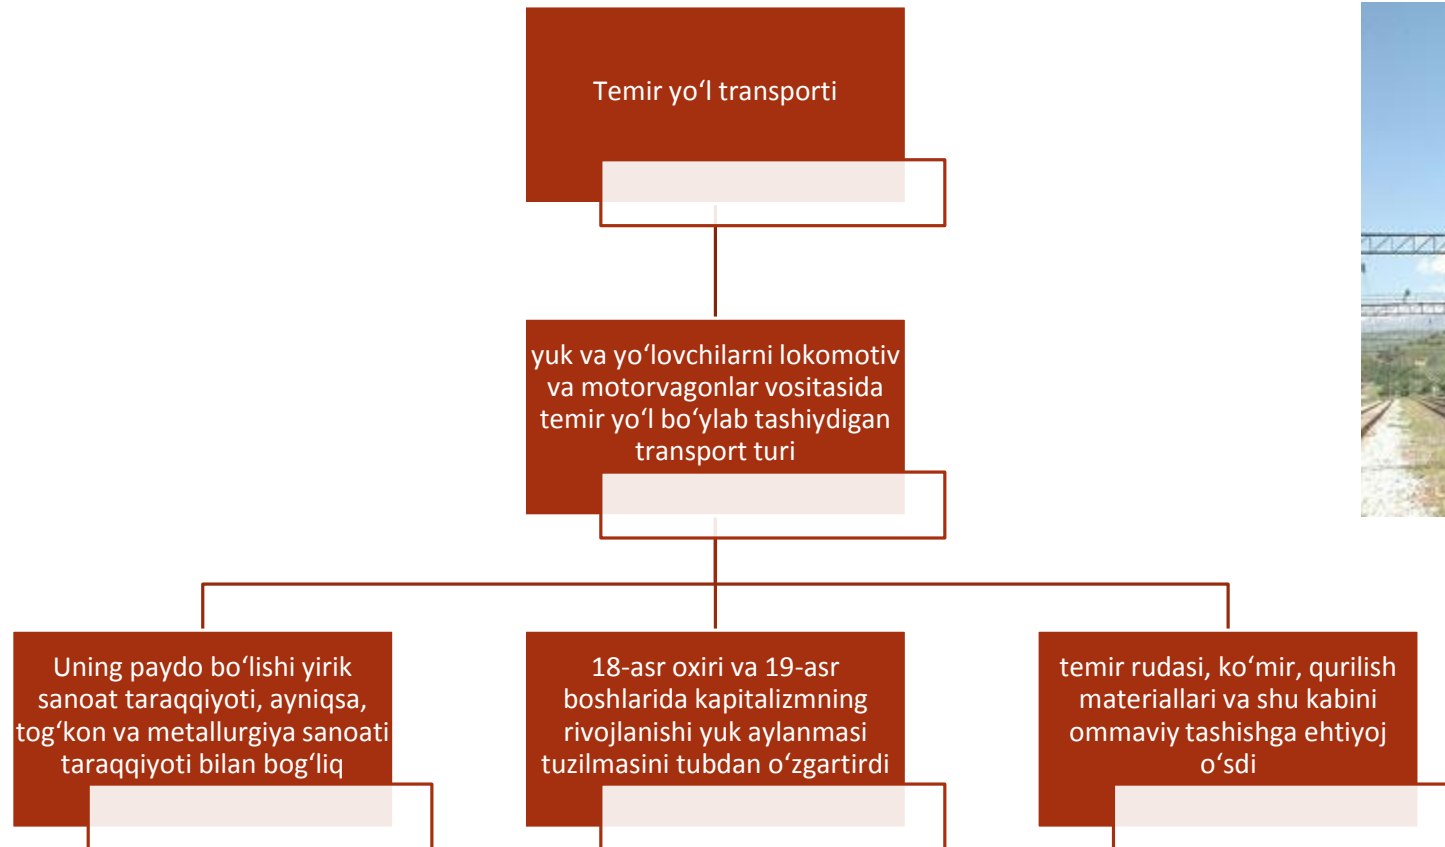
Temir yoʻl transporti

yuk va yoʻlovchilarni lokomotiv va motorvagonlar vositasida temir yoʻl boʻylab tashiydigan transport turi

Uning paydo boʻlishi yirik sanoat taraqqiyoti, ayniqsa, togʻkon va metallurgiya sanoati taraqqiyoti bilan bogʻliq

18-asr oxiri va 19-asr boshlarida kapitalizmning rivojlanishi yuk aylanmasi tuzilmasini tubdan oʻzgartirdi

temir rudasi, koʻmir, qurilish materiallari va shu kabini ommaviy tashishga ehtiyoj oʻsdi